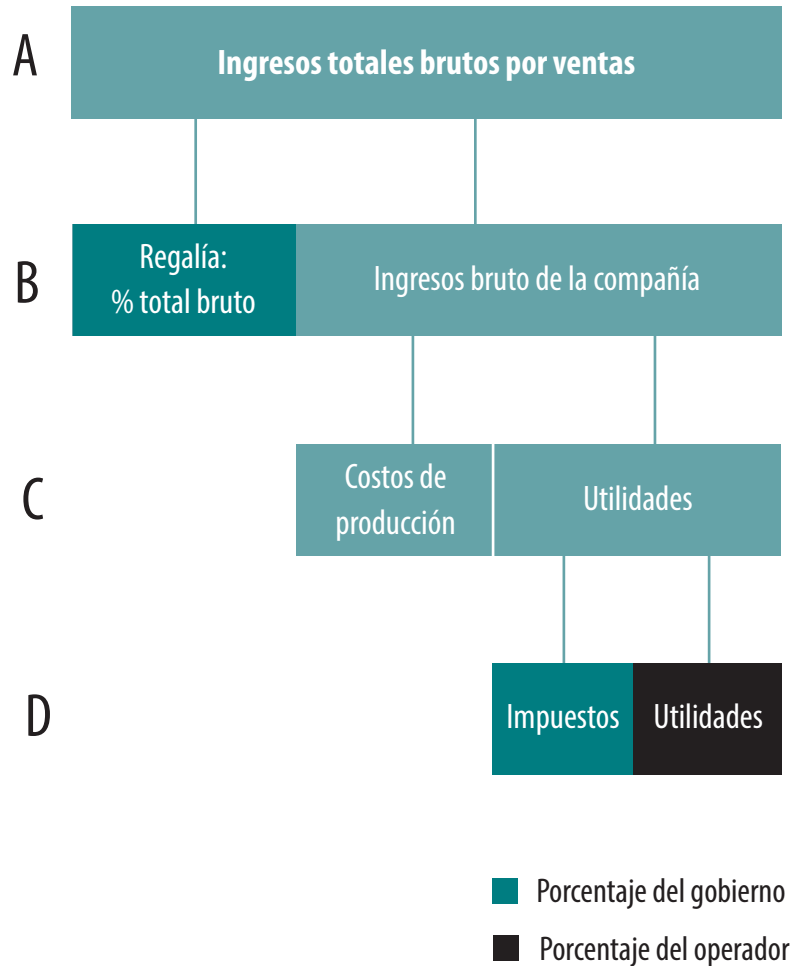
A

Ingresos totales brutos por ventas

B

Regalía:
% total bruto

Ingresos bruto de la compañía

C

Costos de producción

Utilidades

D

Impuestos

Utilidades

Porcentaje del gobierno

Porcentaje del operador